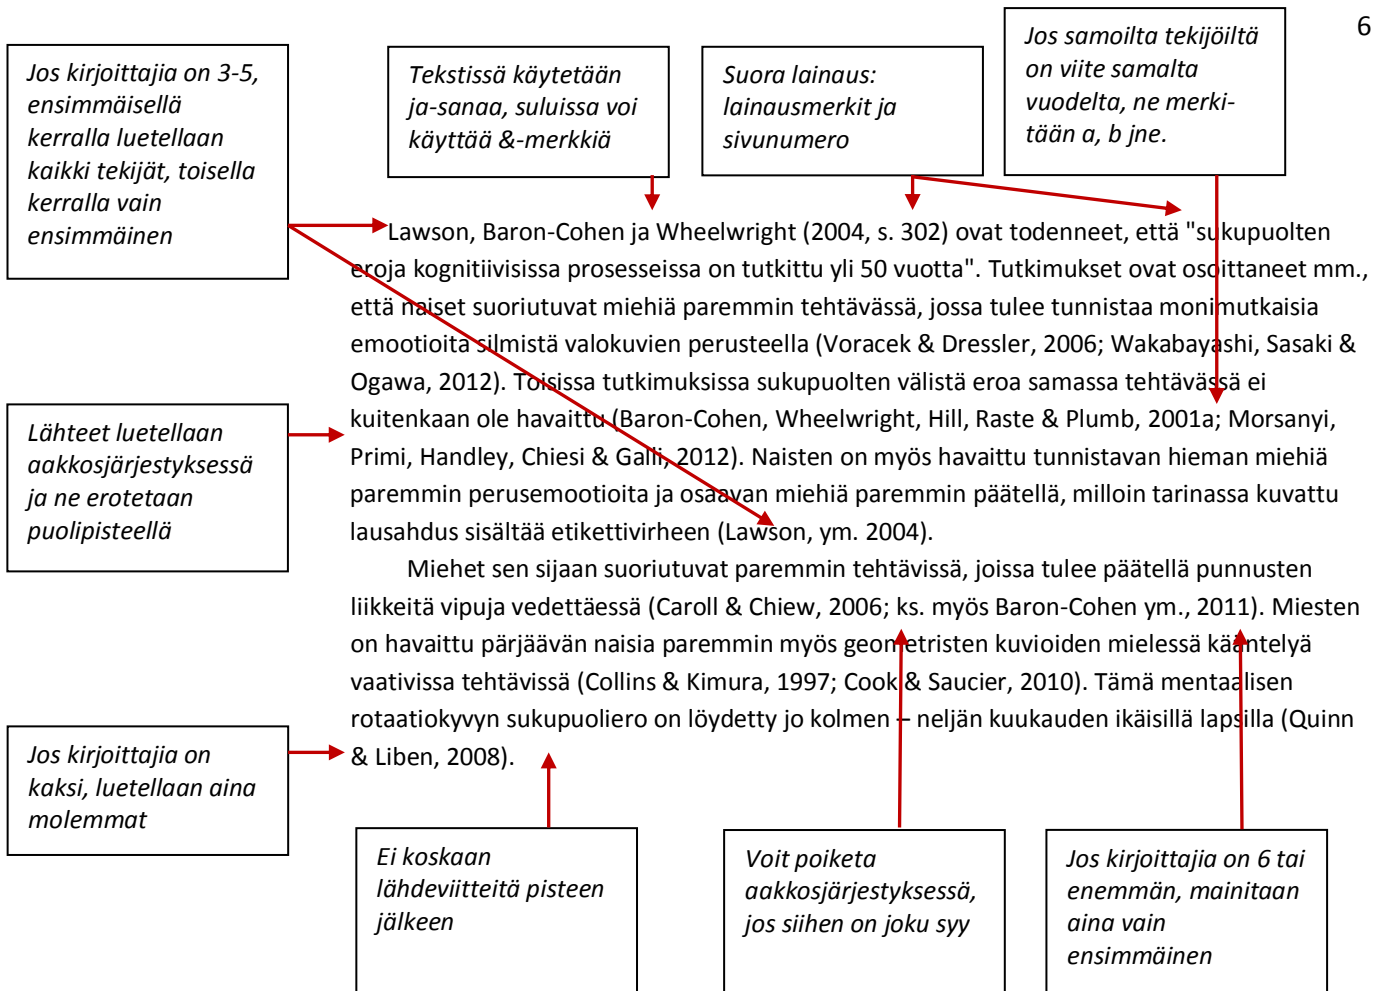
6

Jos kirjoittajia on 3-5, ensimmäisellä kerralla luetellaan kaikki tekijät, toisella kerralla vain ensimmäinen

Tekstissä käytetään ja-sanaa, suluissa voi käyttää &-merkkiä

Suora lainaus: lainausmerkit ja sivunumero

Jos samoilta tekijöiltä on viite samalta vuodelta, ne merkitään a, b jne.

Lawson, Baron-Cohen ja Wheelwright (2004, s. 302) ovat todenneet, että "sukupuolten eroja kognitiivisissa prosesseissa on tutkittu yli 50 vuotta". Tutkimukset ovat osoittaneet mm., että naiset suoriutuvat miehiä paremmin tehtävässä, jossa tulee tunnistaa monimutkaisia emootioita silmistä valokuvien perusteella (Voracek & Dressler, 2006; Wakabayashi, Sasaki & Ogawa, 2012). Toisissa tutkimuksissa sukupuolten välistä eroa samassa tehtävässä ei kuitenkaan ole havaittu (Baron-Cohen, Wheelwright, Hill, Raste & Plumb, 2001a; Morsanyi, Primi, Handley, Chiesi & Galli, 2012). Naisten on myös havaittu tunnistavan hieman miehiä paremmin perusemootioita ja osaavan miehiä paremmin päätellä, milloin tarinassa kuvattu lausahdus sisältää etikettivirheen (Lawson, ym. 2004).

Miehet sen sijaan suoriutuvat paremmin tehtävissä, joissa tulee päätellä punnusten liikkeitä vipuja vedettäessä (Caroll & Chiew, 2006; ks. myös Baron-Cohen ym., 2011). Miesten on havaittu pärjäävän naisia paremmin myös geometristen kuvioiden mielessä kääntelyä vaativissa tehtävissä (Collins & Kimura, 1997; Cook & Saucier, 2010). Tämä mentaalisen rotaatiokyvyn sukupuoliero on löydetty jo kolmen – neljän kuukauden ikäisillä lapsilla (Quinn & Liben, 2008).

Lähteet luetellaan aakkosjärjestyksessä ja ne erotetaan puolipisteellä

Jos kirjoittajia on kaksi, luetellaan aina molemmat

Ei koskaan lähdeviitteitä pisteen jälkeen

Voit poiketa aakkosjärjestyksessä, jos siihen on joku syy

Jos kirjoittajia on 6 tai enemmän, mainitaan aina vain ensimmäinen